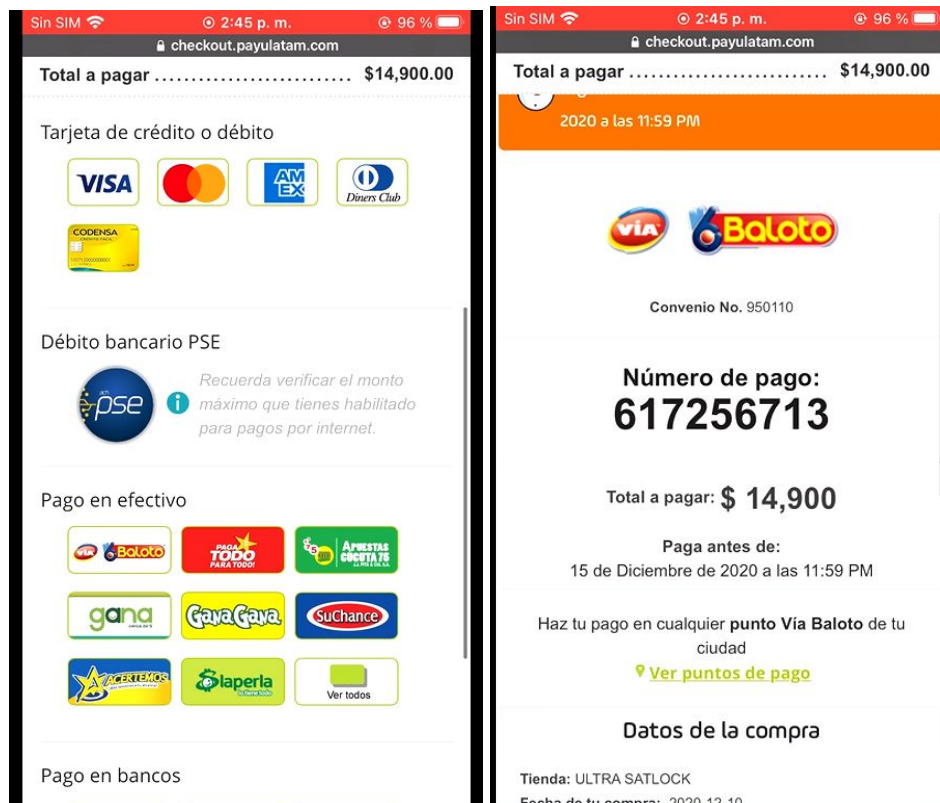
Sin SIM 2:45 p. m. 96 %
checkout.payulatam.com
Total a pagar ............................ $14,900.00

Tarjeta de crédito o débito

VISA AMEX Diners Club

CODENSA

Débito bancario PSE

pse

Recuerda verificar el monto máximo que tienes habilitado para pagos por internet.

Pago en efectivo

VÍA Baloto PAGA TODO PARA TODO! APUESTAS CUCUTA 75

gana GanaGana SuChance

ACERTEMOS laperla Ver todos

Pago en bancos

Sin SIM 2:45 p. m. 96 %
checkout.payulatam.com
Total a pagar ............................ $14,900.00

2020 a las 11:59 PM

VÍA Baloto

Convenio No. 950110

Número de pago:
617256713

Total a pagar: $ 14,900

Paga antes de:
15 de Diciembre de 2020 a las 11:59 PM

Haz tu pago en cualquier punto Vía Baloto de tu ciudad

Ver puntos de pago

Datos de la compra

Tienda: ULTRA SATLOCK
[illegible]